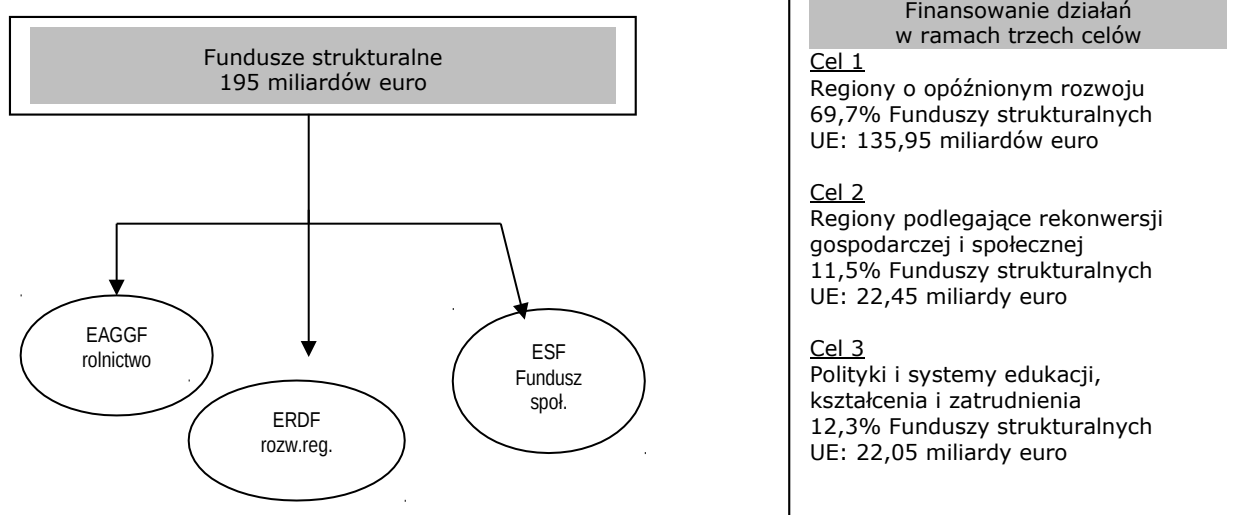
Fundusze strukturalne
195 miliardów euro

EAGGF
rolnictwo

ERDF
rozw.reg.

ESF
Fundusz
społ.

Finansowanie działań
w ramach trzech celów

Cel 1
Regiony o opóźnionym rozwoju
69,7% Funduszy strukturalnych
UE: 135,95 miliardów euro

Cel 2
Regiony podlegające rekonwersji gospodarczej i społecznej
11,5% Funduszy strukturalnych
UE: 22,45 miliardy euro

Cel 3
Polityki i systemy edukacji, kształcenia i zatrudnienia
12,3% Funduszy strukturalnych
UE: 22,05 miliardy euro